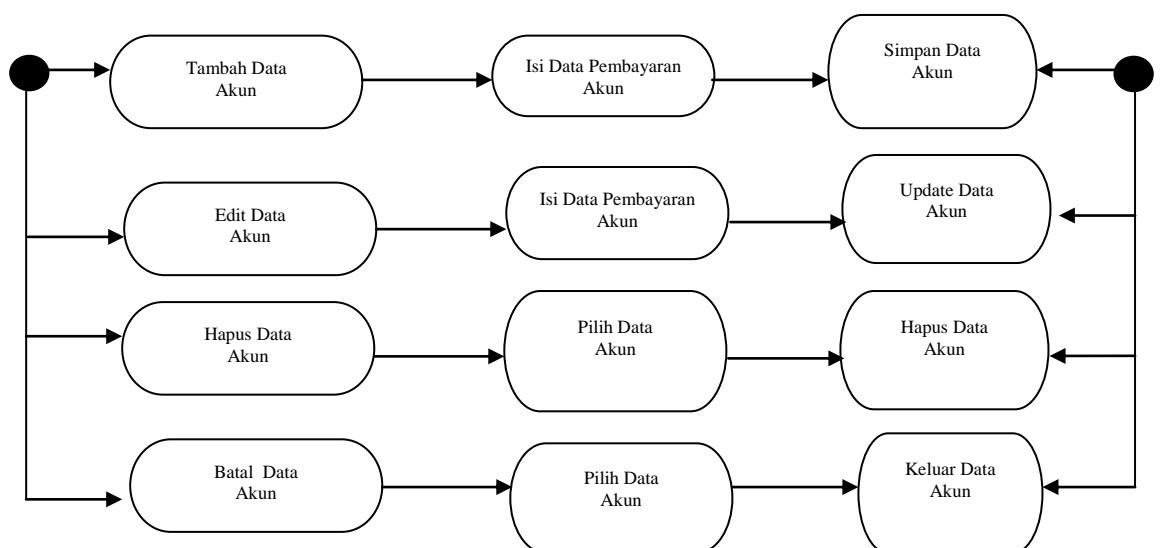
Tambah Data Akun

Isi Data Pembayaran Akun

Simpan Data Akun

Edit Data Akun

Isi Data Pembayaran Akun

Update Data Akun

Hapus Data Akun

Pilih Data Akun

Hapus Data Akun

Batal Data Akun

Pilih Data Akun

Keluar Data Akun